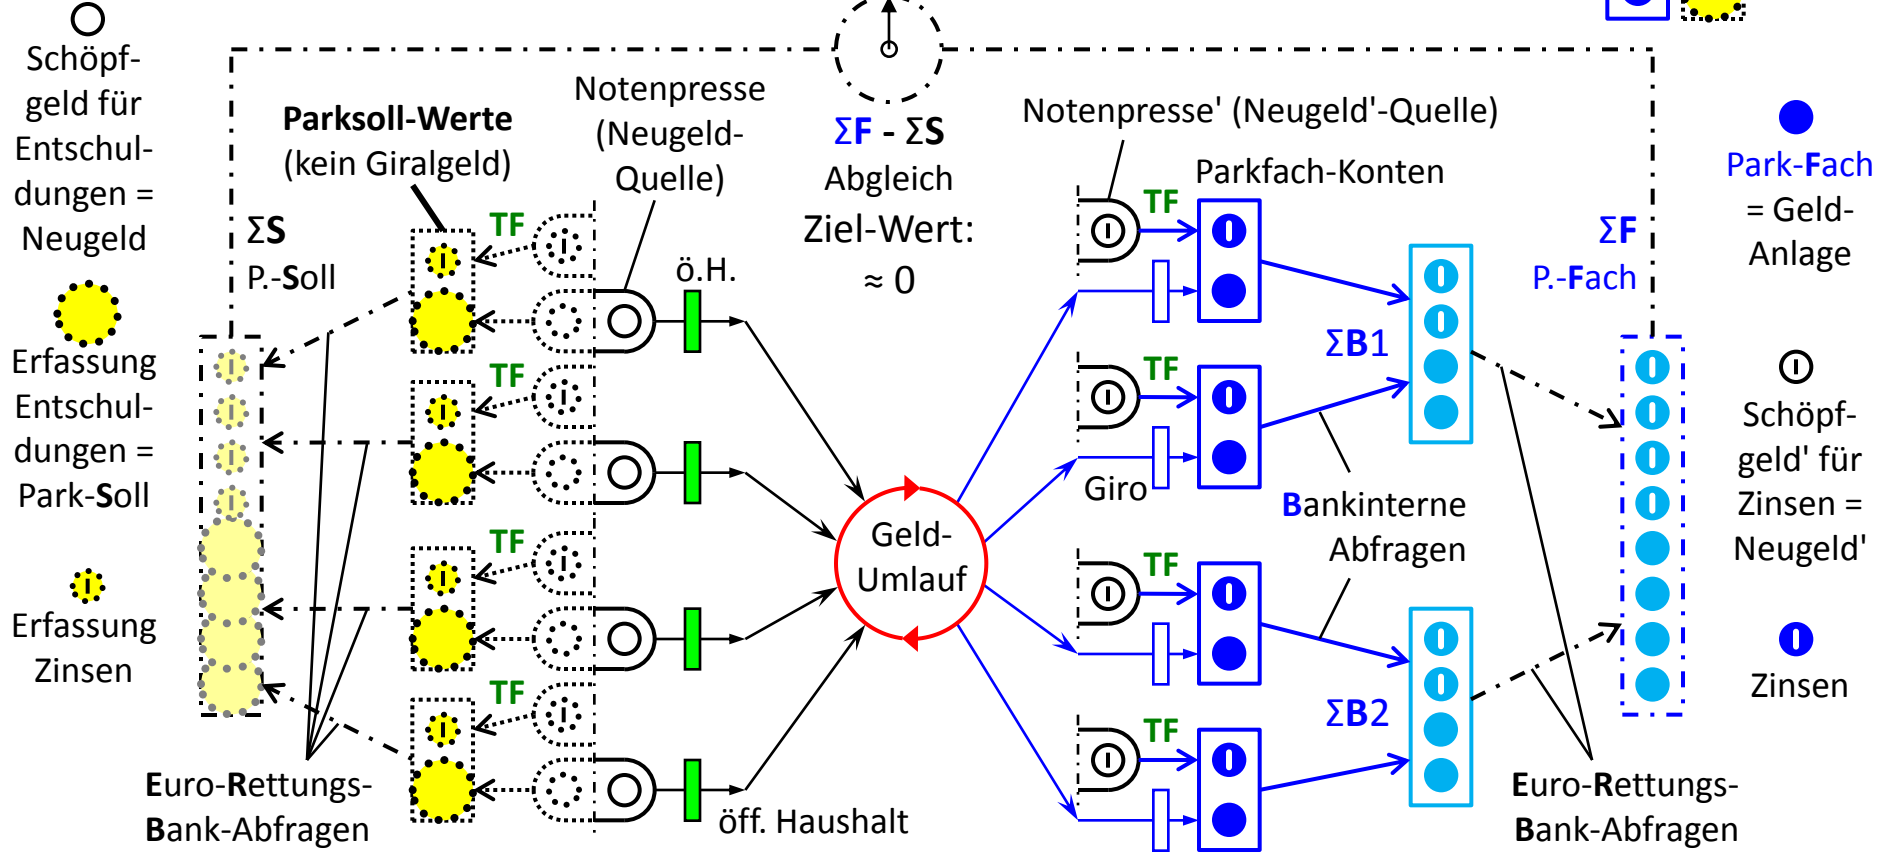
Schöpfgeld für Entschuldungen = Neugeld

Erfassung Entschuldungen = Park-Soll

Erfassung Zinsen

ΣS
P.-Soll

Parksoll-Werte
(kein Giralgeld)

TF
TF
TF
TF

Notenpresse (Neugeld-Quelle)

ö.H.

öff. Haushalt

ΣF - ΣS
Abgleich
Ziel-Wert:
≈ 0

Geld-Umlauf

Notenpresse' (Neugeld'-Quelle)

Parkfach-Konten

TF
TF
TF
TF

Giro

ΣB1

ΣB2

Bankinterne Abfragen

ΣF
P.-Fach

Park-Fach = Geld-Anlage

Schöpfgeld' für Zinsen = Neugeld'

Zinsen

Euro-Rettungs-Bank-Abfragen

Euro-Rettungs-Bank-Abfragen